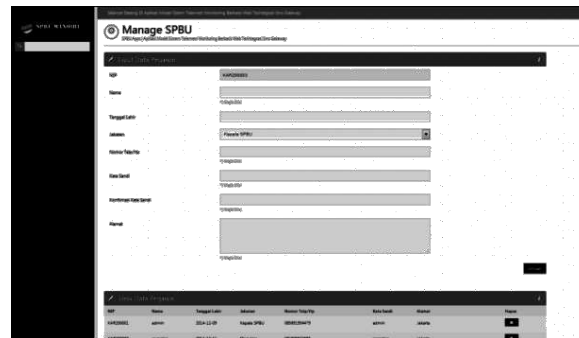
Manage SPBU

NIP

Nama

Tanggal Lahir

Jabatan

Kepala SPBU

Nomor Telp/Hp

Kata Sandi

Konfirmasi Kata Sandi

Alamat

| NIP | Nama | Tanggal Lahir | Jabatan | Nomor Telp/Hp | Kata Sandi | Alamat | |
|---|---|---|---|---|---|---|---|
| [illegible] | admin | 2014-11-09 | Kepala SPBU | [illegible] | admin | Jakarta | |